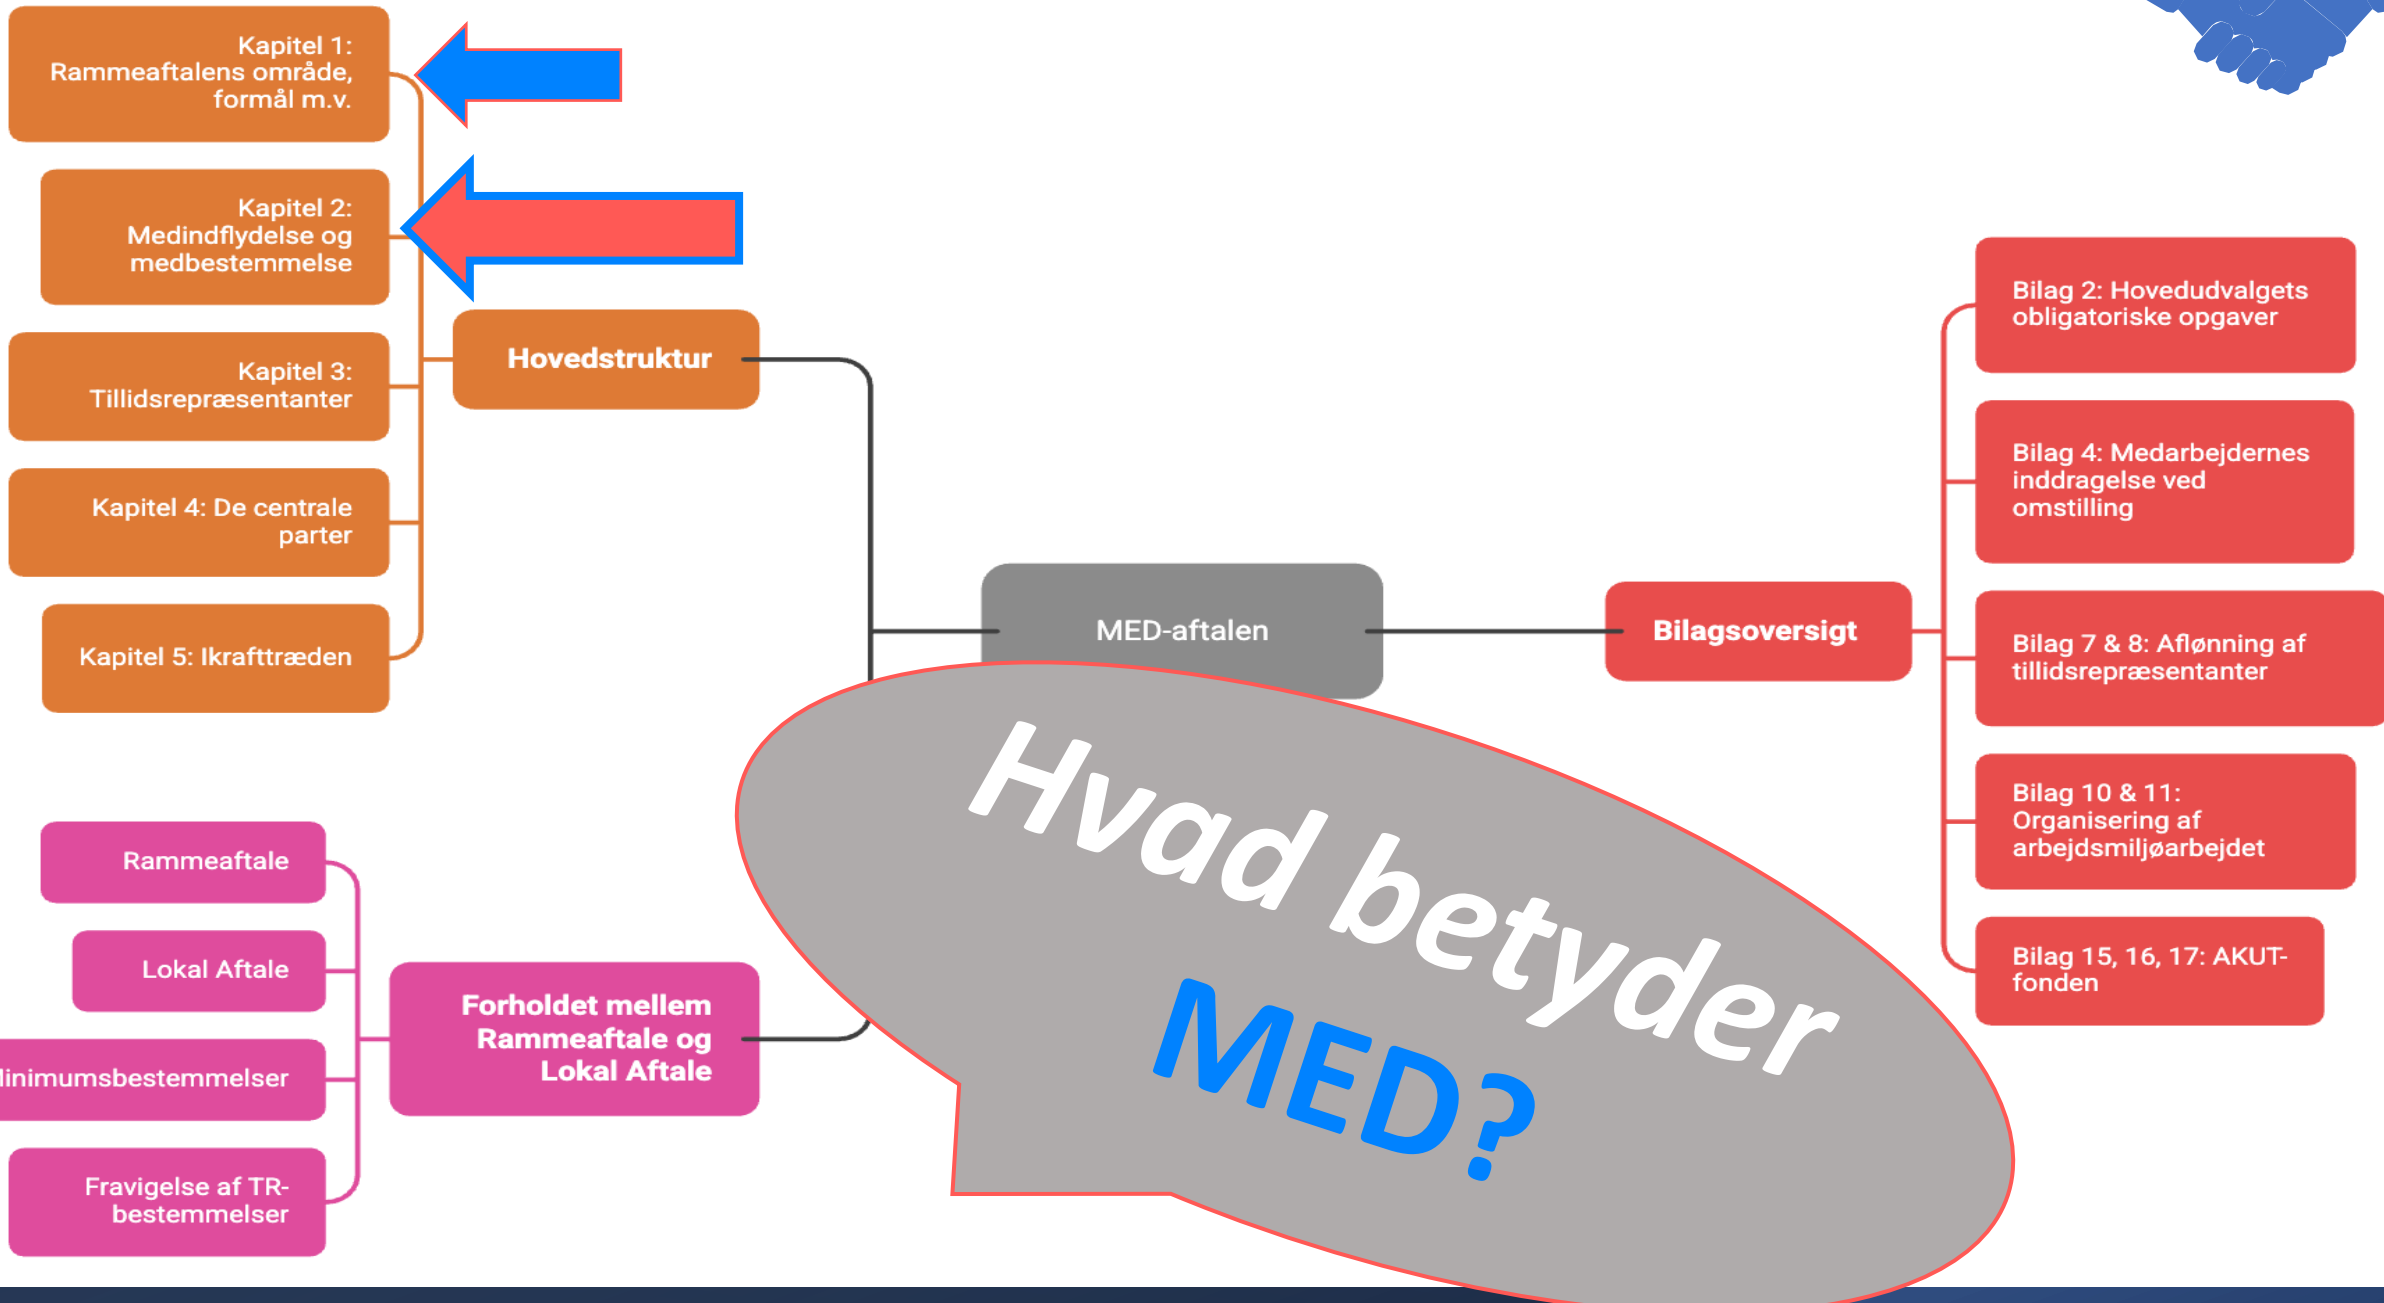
Kapitel 1: Rammeaftalens område, formål m.v.

Kapitel 2: Medindflydelse og medbestemmelse

Kapitel 3: Tillidsrepræsentanter

Kapitel 4: De centrale parter

Kapitel 5: Ikrafttræden

Hovedstruktur

MED-aftalen

Bilagsoversigt

Bilag 2: Hovedudvalgets obligatoriske opgaver

Bilag 4: Medarbejdernes inddragelse ved omstilling

Bilag 7 & 8: Aflønning af tillidsrepræsentanter

Bilag 10 & 11: Organisering af arbejdsmiljøarbejdet

Bilag 15, 16, 17: AKUT-fonden

Rammeaftale

Lokal Aftale

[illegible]inimumsbestemmelser

Fravigelse af TR-bestemmelser

Forholdet mellem Rammeaftale og Lokal Aftale

Hvad betyder MED?